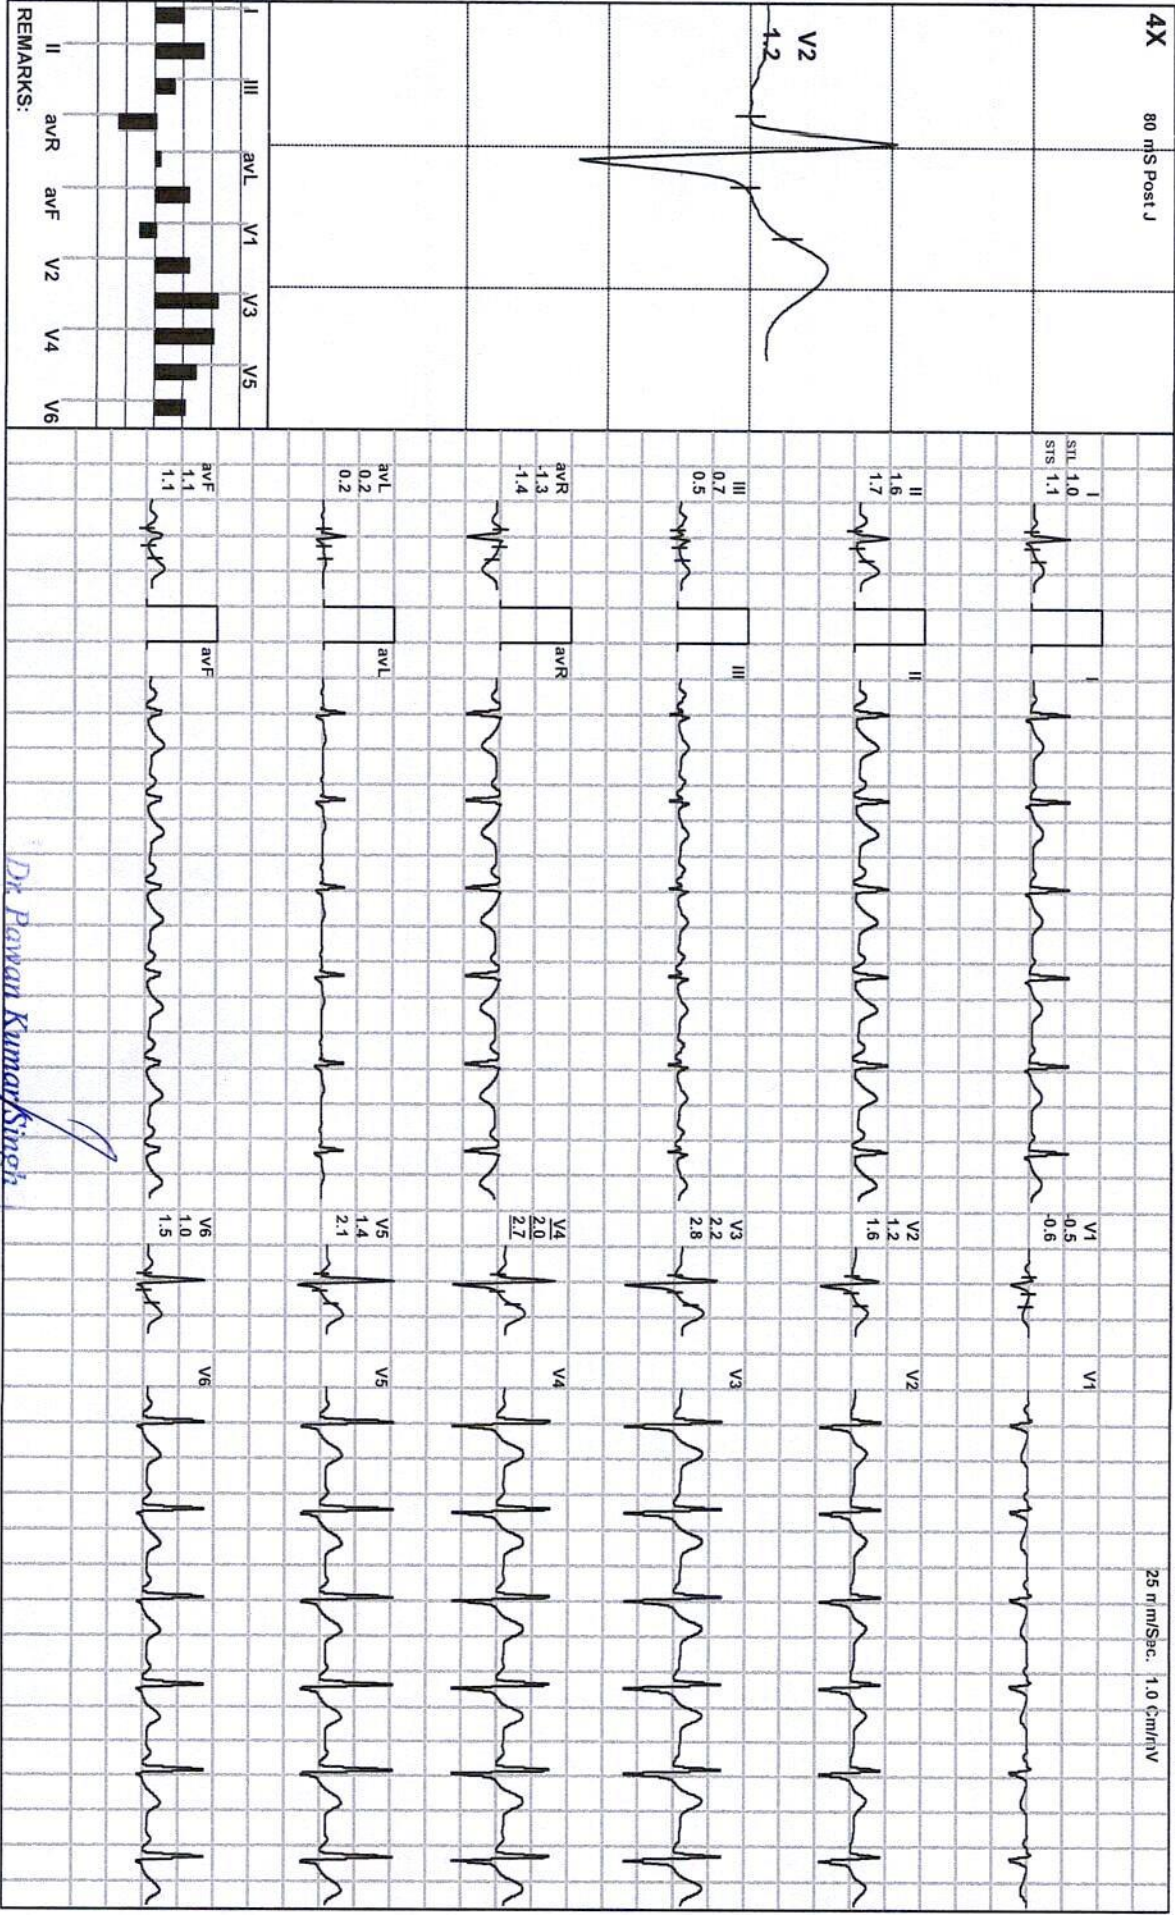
4X
80 mS Post J

V2
1.2

I
III
avL
V1
V3
V5

II
avR
avF
V2
V4
V6

REMARKS:

STL 1.0
STS 1.1
I

II
1.6
1.7

III
0.7
0.5

avR
-1.3
-1.4

avL
0.2
0.2

avF
1.1
1.1

I
II
III
avR
avL
avF

V1
-0.5
-0.6

V2
1.2
1.6

V3
2.2
2.8

V4
2.0
2.7

V5
1.4
2.1

V6
1.0
1.5

V1
V2
V3
V4
V5
V6

25 mm/Sec.
1.0 Cm/mV

Dr Pawan Kumar Singh